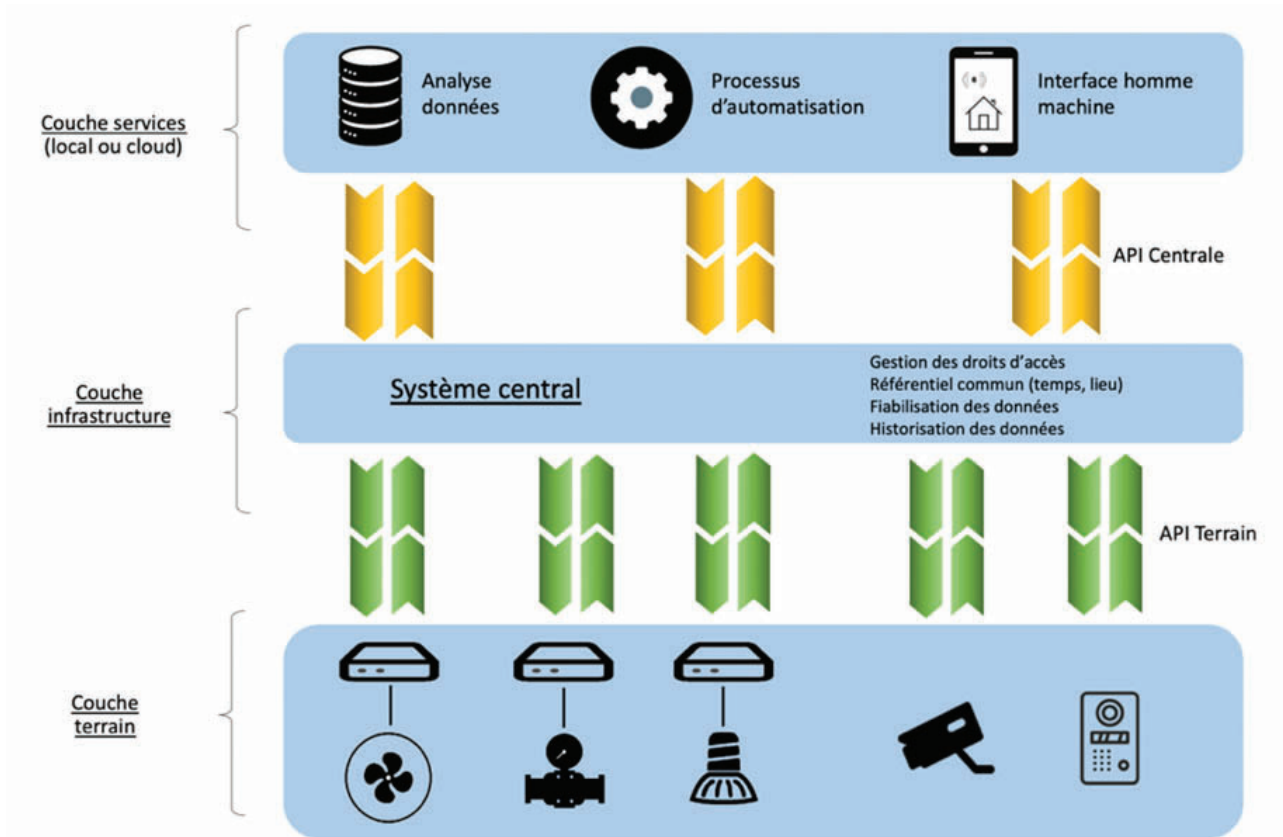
Couche services
(local ou cloud)

Analyse données

Processus d'automatisation

Interface homme machine

API Centrale

Couche infrastructure

Système central

Gestion des droits d'accès
Référentiel commun (temps, lieu)
Fiabilisation des données
Historisation des données

API Terrain

Couche terrain